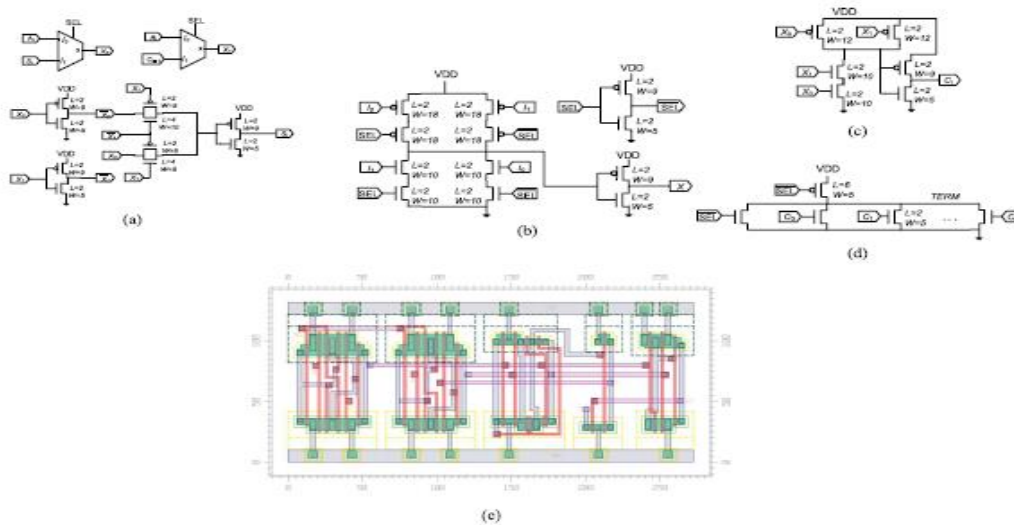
SEL
$I_0$
$I_1$
$X_0$
SEL
$X_0$
$C_0$
$X_1$
VDD
$X_0$
L=2
W=9
L=2
W=4
$X_1$
L=2
W=9
L=2
W=10
$X_0$
L=2
W=9
$X_0$
L=4
W=4
$X_1$
VDD
L=2
W=9
L=2
W=5
S
VDD
$X_1$
L=2
W=9
L=2
W=5
$X_1$
(a)

VDD
$I_0$
L=2
W=18
L=2
W=18
$I_1$
SEL
L=2
W=18
L=2
W=18
SEL
$I_0$
L=2
W=10
L=2
W=10
$I_1$
SEL
L=2
W=10
L=2
W=10
SEL
VDD
SEL
L=2
W=9
SEL
L=2
W=5
VDD
L=2
W=9
X
L=2
W=5
(b)

VDD
$X_0$
L=2
W=12
$X_1$
L=2
W=12
$X_1$
L=2
W=10
L=2
W=9
$C_1$
$X_0$
L=2
W=10
L=2
W=5
(c)

VDD
SEL
L=6
W=5
TERM
SEL
$C_0$
$C_1$
L=2
W=5
...
$C$
(d)

(e)